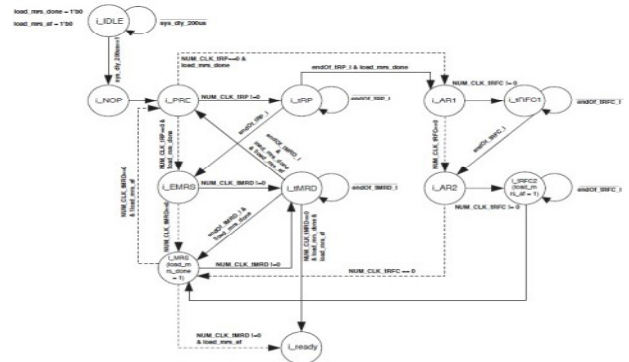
load_mrs_done = 1'b0
load_mrs_af = 1'b0

i_IDLE

sys_dly_200us

sys_dly_200us=1

i_NOP

i_PRE

NUM_CLK_tRP==0 &
load_mrs_done

NUM_CLK_tRP !=0

i_tRP

endOf_tRP_i

endOf_tRP_i & load_mrs_done

i_AR1

NUM_CLK_tRFC != 0

i_tRFC1

endOf_tRFC_i

NUM_CLK_tRP==0 &
load_mrs_af

endOf_tRP_i

endOf_tRP_i & load_mrs_af

endOf_tRFC_i

NUM_CLK_tRFC=0

i_EMRS

NUM_CLK_tMRD !=0

i_tMRD

endOf_tMRD_i

i_AR2

i_tRFC2
(load_m
rs_af = 1)

endOf_tRFC_i

NUM_CLK_tRFC != 0

NUM_CLK_tMRD=0

NUM_CLK_tMRD=0
& load_mrs_af

endOf_tMRD_i &
load_mrs_done

NUM_CLK_tMRD=0
& load_mrs_af

i_MRS
(load_m
rs_done
= 1)

NUM_CLK_tMRD !=0

NUM_CLK_tRFC == 0

NUM_CLK_tMRD !=0
& load_mrs_af

i_ready